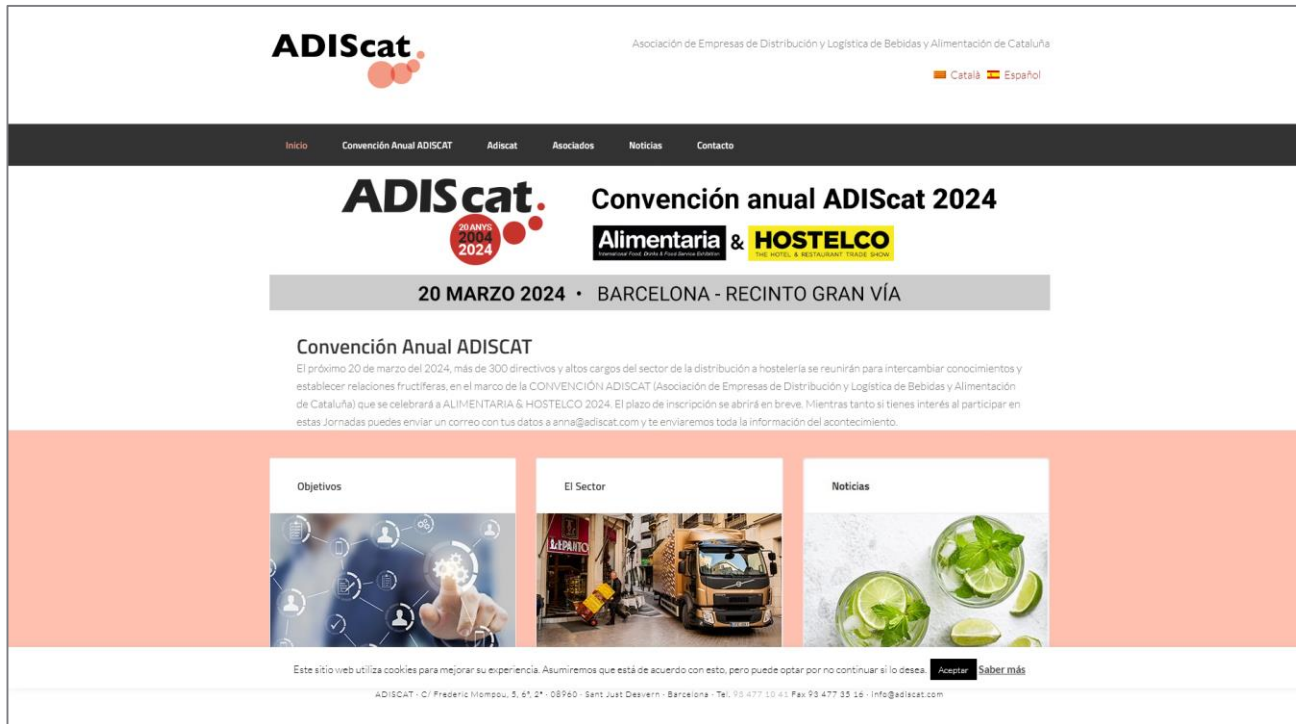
ADIScat.

Asociación de Empresas de Distribución y Logística de Bebidas y Alimentación de Cataluña

Català Español

Inicio Convención Anual ADISCAT Adiscat Asociados Noticias Contacto

ADIScat. 20 ANYS 2004 2024

Convención anual ADIScat 2024

Alimentaria International Food, Drinks & Food Service Exhibition & HOSTELCO THE HOTEL & RESTAURANT TRADE SHOW

20 MARZO 2024 • BARCELONA - RECINTO GRAN VÍA

Convención Anual ADISCAT

El próximo 20 de marzo del 2024, más de 300 directivos y altos cargos del sector de la distribución a hostelería se reunirán para intercambiar conocimientos y establecer relaciones fructíferas, en el marco de la CONVENCIÓN ADISCAT (Asociación de Empresas de Distribución y Logística de Bebidas y Alimentación de Cataluña) que se celebrará a ALIMENTARIA & HOSTELCO 2024. El plazo de inscripción se abrirá en breve. Mientras tanto si tienes interés al participar en estas Jornadas puedes enviar un correo con tus datos a anna@adiscat.com y te enviaremos toda la información del acontecimiento.

Objetivos

El Sector

Noticias

Este sitio web utiliza cookies para mejorar su experiencia. Asumiremos que está de acuerdo con esto, pero puede optar por no continuar si lo desea. Aceptar Saber más

ADISCAT · C/ Frederic Mompou, 5, 6º, 2ª · 08960 · Sant Just Desvern · Barcelona · Tel. 93 477 10 41 Fax 93 477 35 16 · info@adiscat.com